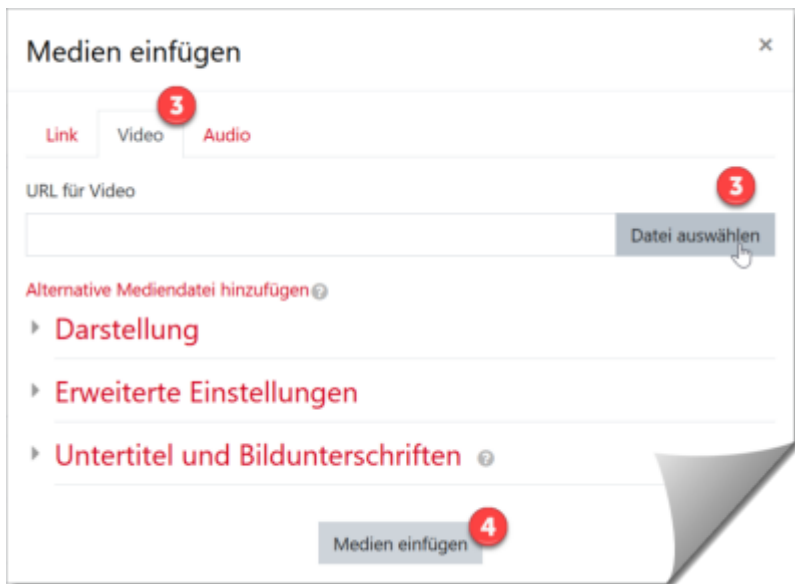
Medien einfügen

×

3

Link Video Audio

URL für Video

3

Datei auswählen

Alternative Mediendatei hinzufügen

Darstellung

Erweiterte Einstellungen

Untertitel und Bildunterschriften

Medien einfügen

4